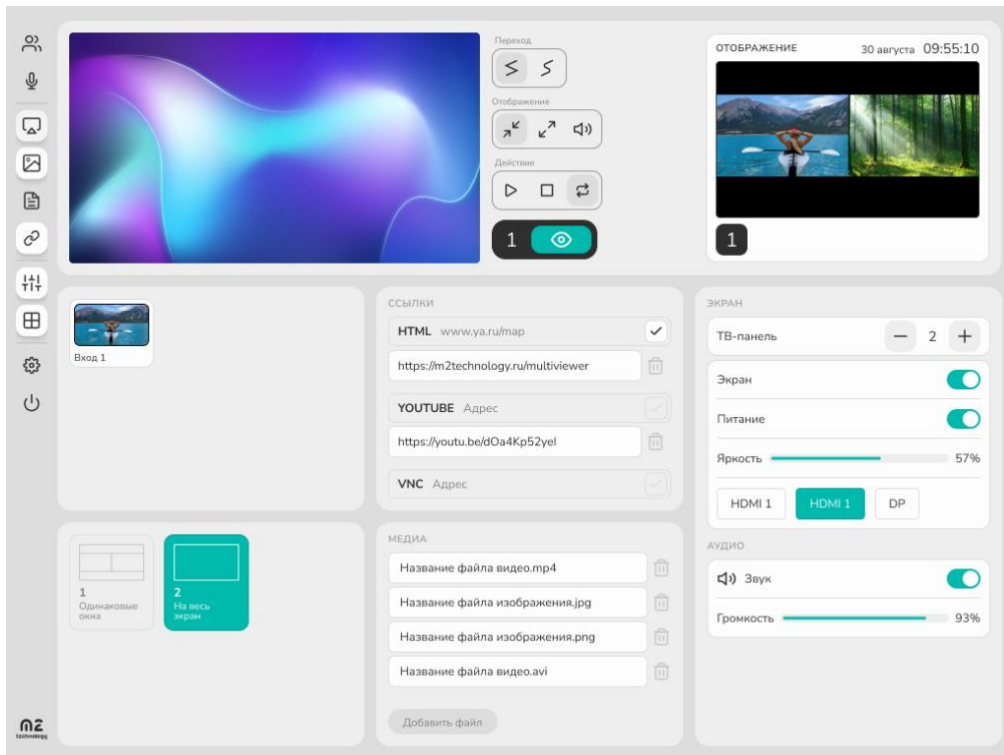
Переход

Отображение

Действия

1

ОТОБРАЖЕНИЕ 30 августа 09:55:10

1

Вход 1

ССЫЛКИ

HTML www.ya.ru/map

https://m2technology.ru/multiviewer

YOUTUBE Адрес

https://youtu.be/dOa4Kp52yel

VNC Адрес

ЭКРАН

ТВ-панель − 2 +

Экран

Питание

Яркость 57%

HDMI 1 HDMI 1 DP

АУДИО

Звук

Громкость 93%

1 Одинаковые окна

2 На весь экран

МЕДИА

Название файла видео.mp4

Название файла изображения.jpg

Название файла изображения.png

Название файла видео.avi

Добавить файл

m2 technology